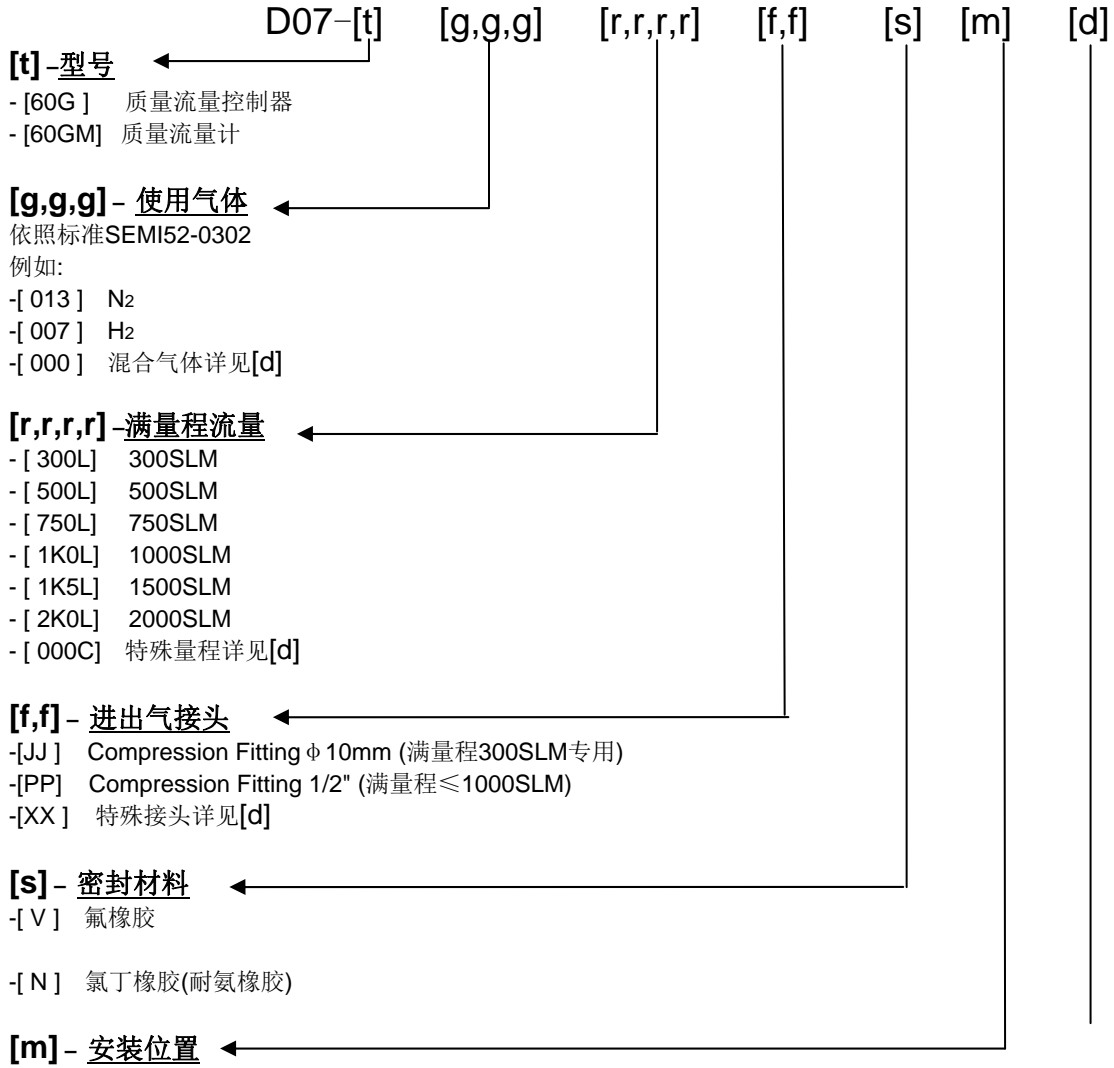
D07-[t] [g,g,g] [r,r,r,r] [f,f] [s] [m] [d]

[t] –型号
- [60G ] 质量流量控制器
- [60GM] 质量流量计

[g,g,g] – 使用气体
依照标准SEMI52-0302
例如:
-[ 013 ] $N_2$
-[ 007 ] $H_2$
-[ 000 ] 混合气体详见[d]

[r,r,r,r] –满量程流量
- [ 300L] 300SLM
- [ 500L] 500SLM
- [ 750L] 750SLM
- [ 1K0L] 1000SLM
- [ 1K5L] 1500SLM
- [ 2K0L] 2000SLM
- [ 000C] 特殊量程详见[d]

[f,f] – 进出气接头
-[JJ ] Compression Fitting $\phi$10mm (满量程300SLM专用)
-[PP] Compression Fitting 1/2" (满量程≤1000SLM)
-[XX ] 特殊接头详见[d]

[s] – 密封材料
-[ V ] 氟橡胶

-[ N ] 氯丁橡胶(耐氨橡胶)

[m] – 安装位置